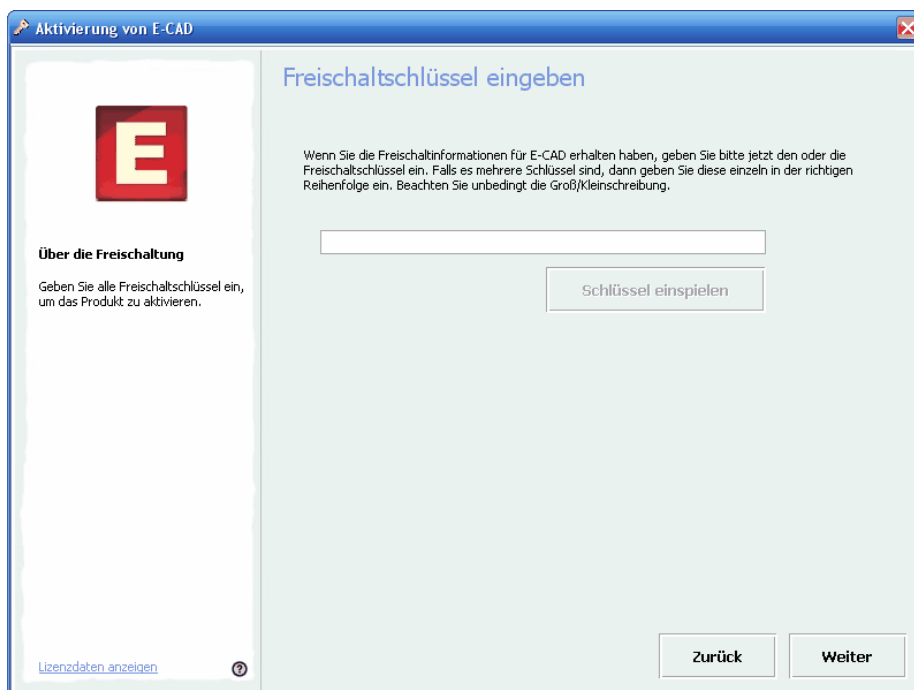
Aktivierung von E-CAD

E

Über die Freischaltung

Geben Sie alle Freischaltschlüssel ein, um das Produkt zu aktivieren.

Lizenzdaten anzeigen

Freischaltschlüssel eingeben

Wenn Sie die Freischaltinformationen für E-CAD erhalten haben, geben Sie bitte jetzt den oder die Freischaltschlüssel ein. Falls es mehrere Schlüssel sind, dann geben Sie diese einzeln in der richtigen Reihenfolge ein. Beachten Sie unbedingt die Groß/Kleinschreibung.

Schlüssel einspielen

Zurück

Weiter